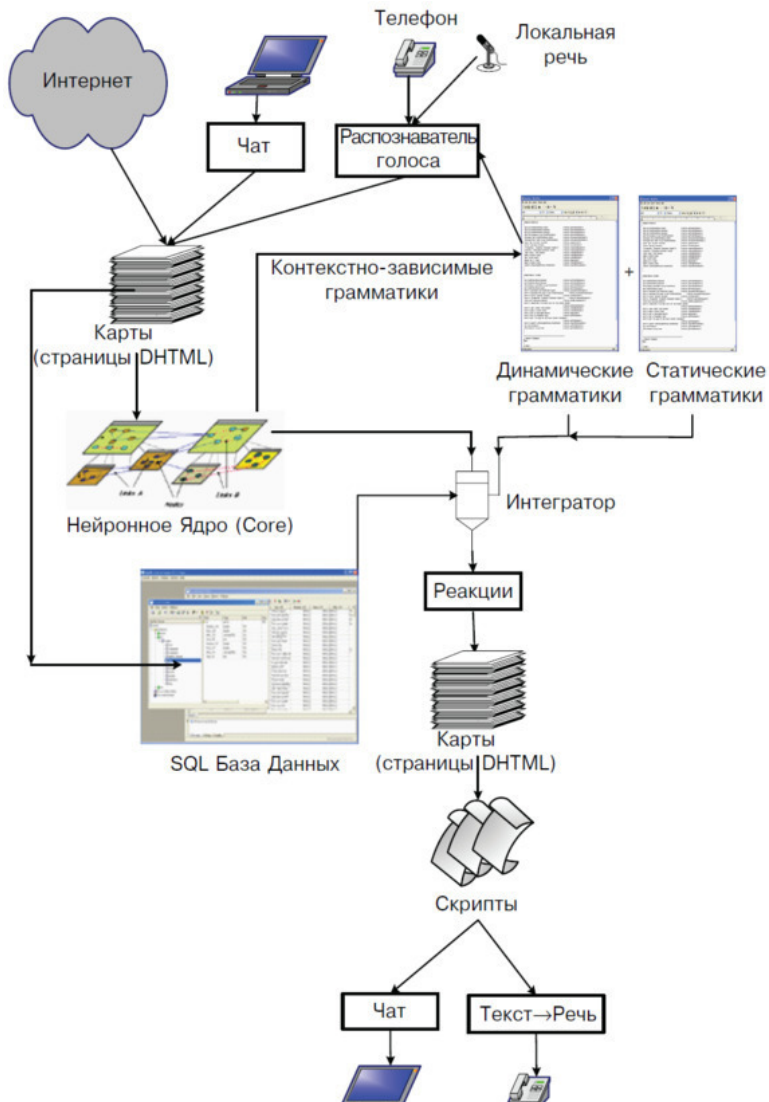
Телефон

Локальная речь

Интернет

Чат

Распознаватель голоса

Контекстно-зависимые грамматики

Карты (страницы DHTML)

+

Динамические грамматики

Статические грамматики

Нейронное Ядро (Core)

Интегратор

Реакции

SQL База Данных

Карты (страницы DHTML)

Скрипты

Чат

Текст→Речь